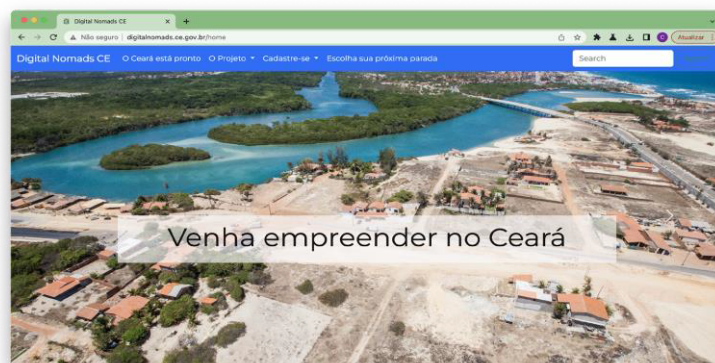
Digital Nomads CE

Não seguro | digitalnomads.ce.gov.br/home

Atualizar

Digital Nomads CE   O Ceará está pronto   O Projeto ▾   Cadastre-se ▾   Escolha sua próxima parada

Search

Venha empreender no Ceará